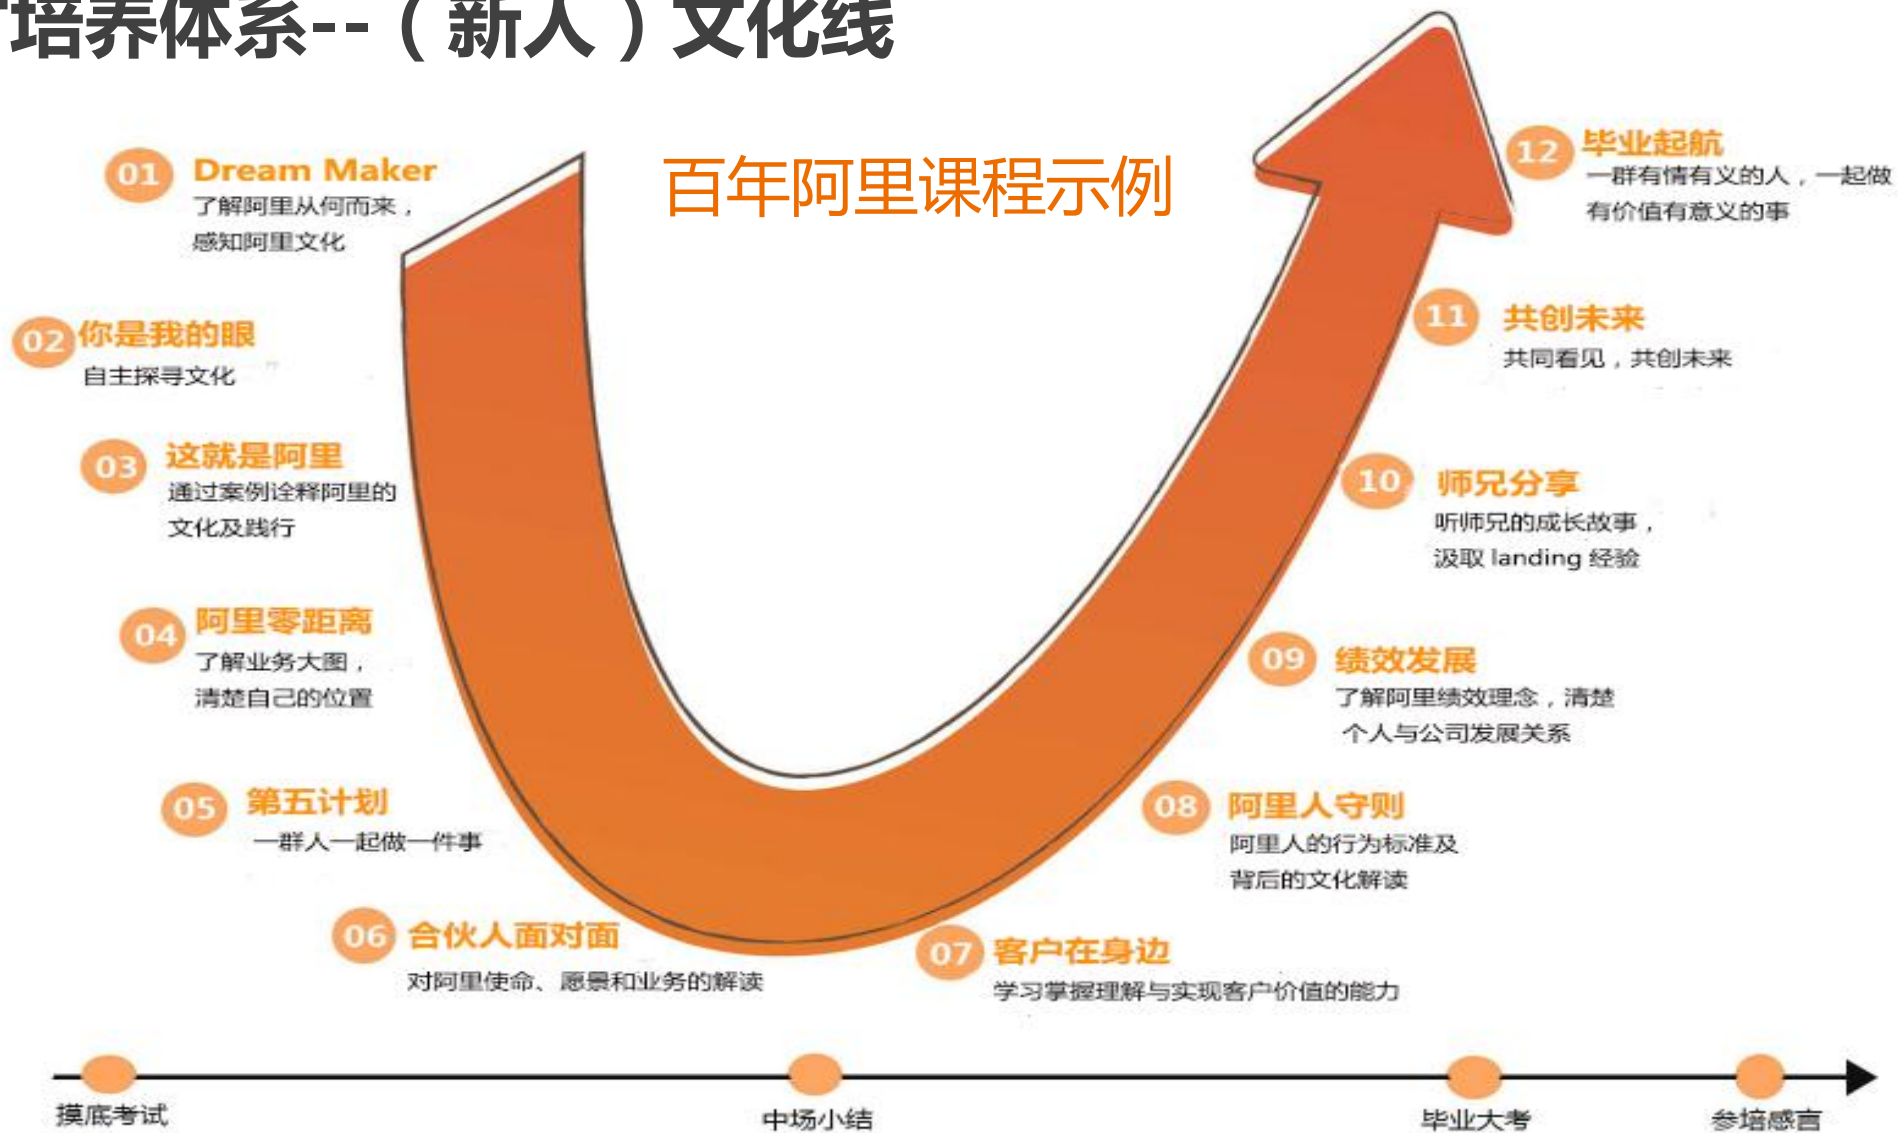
培养体系--（新人）文化线

百年阿里课程示例

01 Dream Maker
了解阿里从何而来，感知阿里文化

02 你是我的眼
自主探寻文化

03 这就是阿里
通过案例诠释阿里的文化及践行

04 阿里零距离
了解业务大图，清楚自己的位置

05 第五计划
一群人一起做一件事

06 合伙人面对面
对阿里使命、愿景和业务的解读

07 客户在身边
学习掌握理解与实现客户价值的能力

08 阿里人守则
阿里人的行为标准及背后的文化解读

09 绩效发展
了解阿里绩效理念，清楚个人与公司发展关系

10 师兄分享
听师兄的成长故事，汲取 landing 经验

11 共创未来
共同看见，共创未来

12 毕业起航
一群有情有义的人，一起做有价值有意义的事

摸底考试
中场小结
毕业大考
参培感言